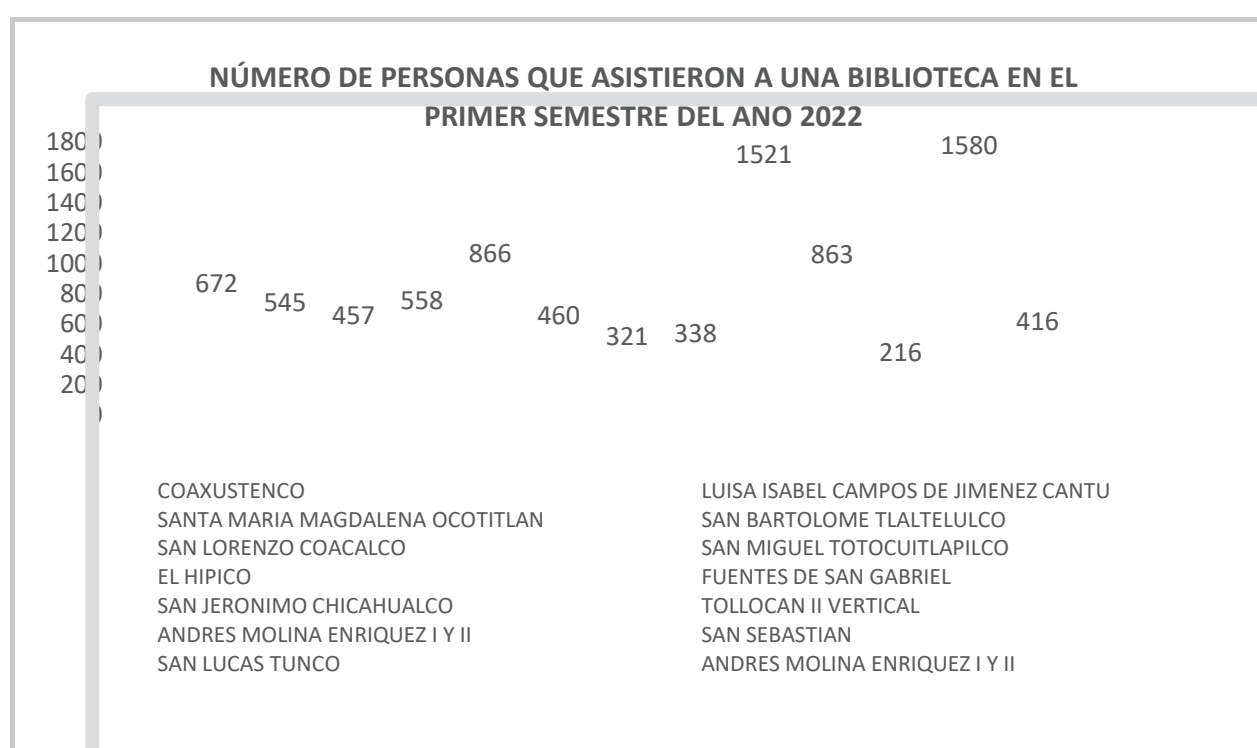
NÚMERO DE PERSONAS QUE ASISTIERON A UNA BIBLIOTECA EN EL PRIMER SEMESTRE DEL ANO 2022

180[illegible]
160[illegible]
140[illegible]
120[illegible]
100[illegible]
80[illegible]
60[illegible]
40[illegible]
20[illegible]
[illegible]

672
545
457
558
866
460
321
338
1521
863
216
1580
416

COAXUSTENCO
SANTA MARIA MAGDALENA OCOTITLAN
SAN LORENZO COACALCO
EL HIPICO
SAN JERONIMO CHICAHUALCO
ANDRES MOLINA ENRIQUEZ I Y II
SAN LUCAS TUNCO

LUISA ISABEL CAMPOS DE JIMENEZ CANTU
SAN BARTOLOME TLALTELULCO
SAN MIGUEL TOTOCUITLAPILCO
FUENTES DE SAN GABRIEL
TOLLOCAN II VERTICAL
SAN SEBASTIAN
ANDRES MOLINA ENRIQUEZ I Y II